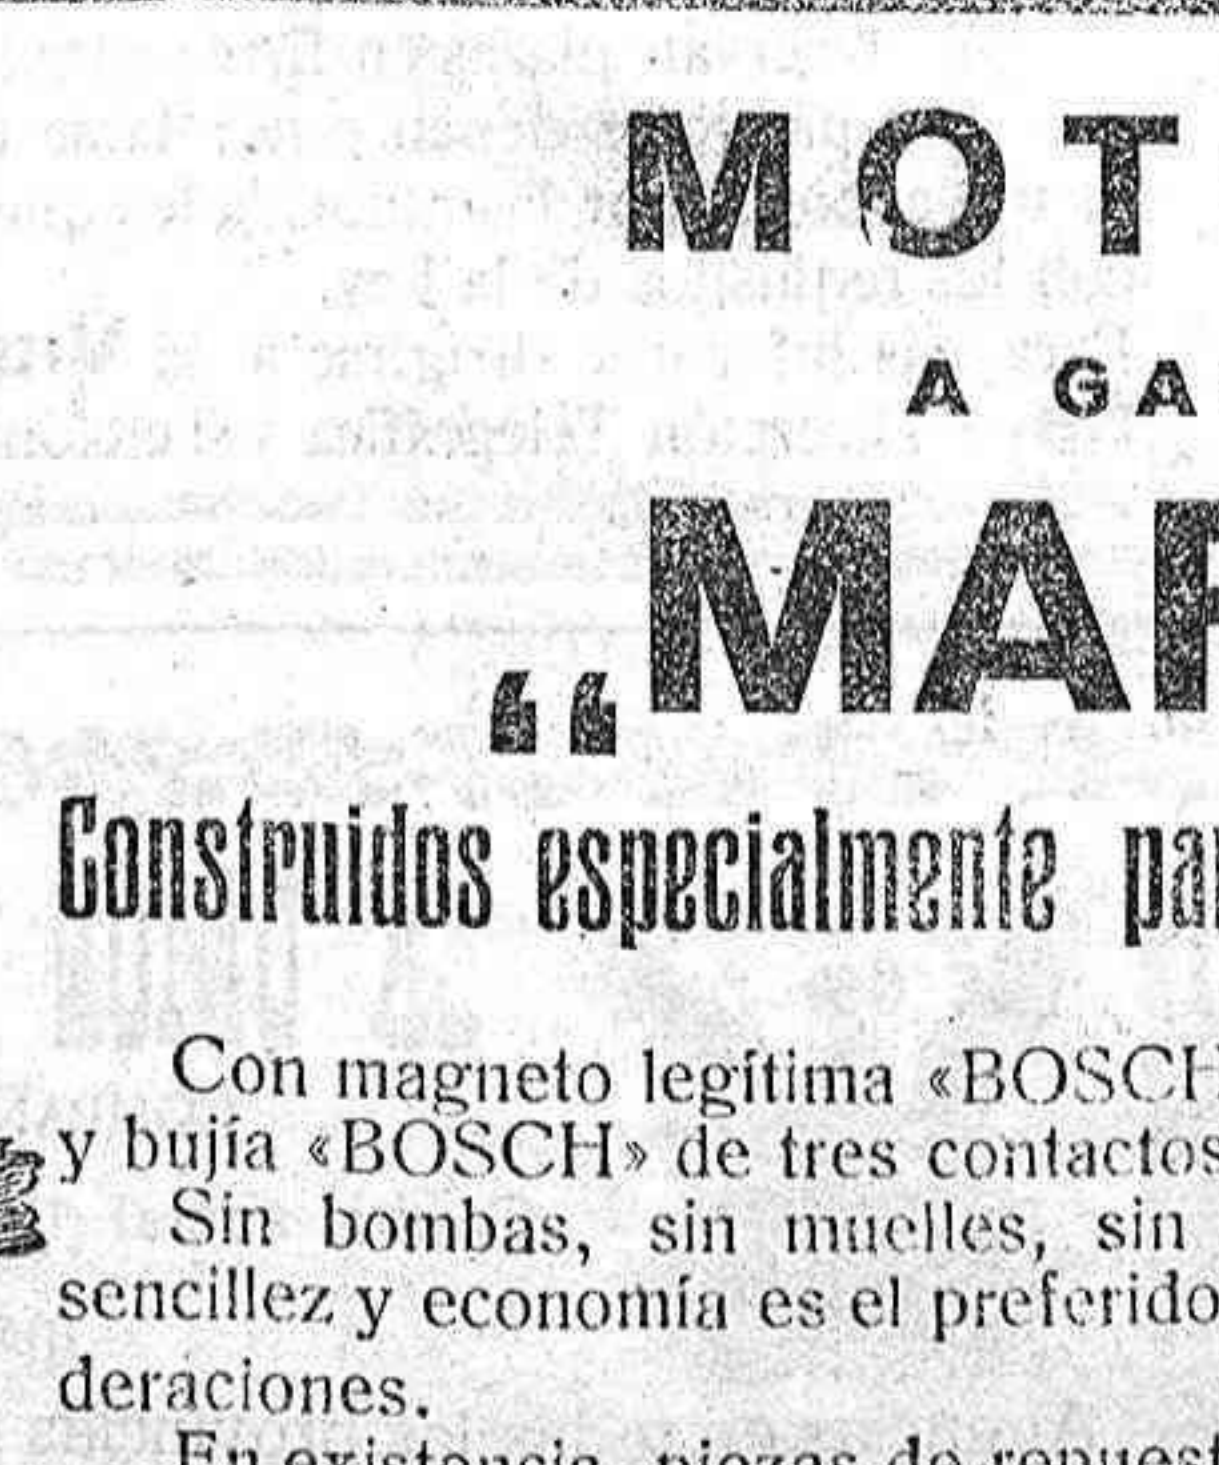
MOT

A GA

„MAR

Construidos especialmente par

Con magneto legítima «BOSCH
y bujía «BOSCH» de tres contactos
Sin bombas, sin muelles, sin
sencillez y economía es el preferido
deraciones.

En existencia piezas de repuest